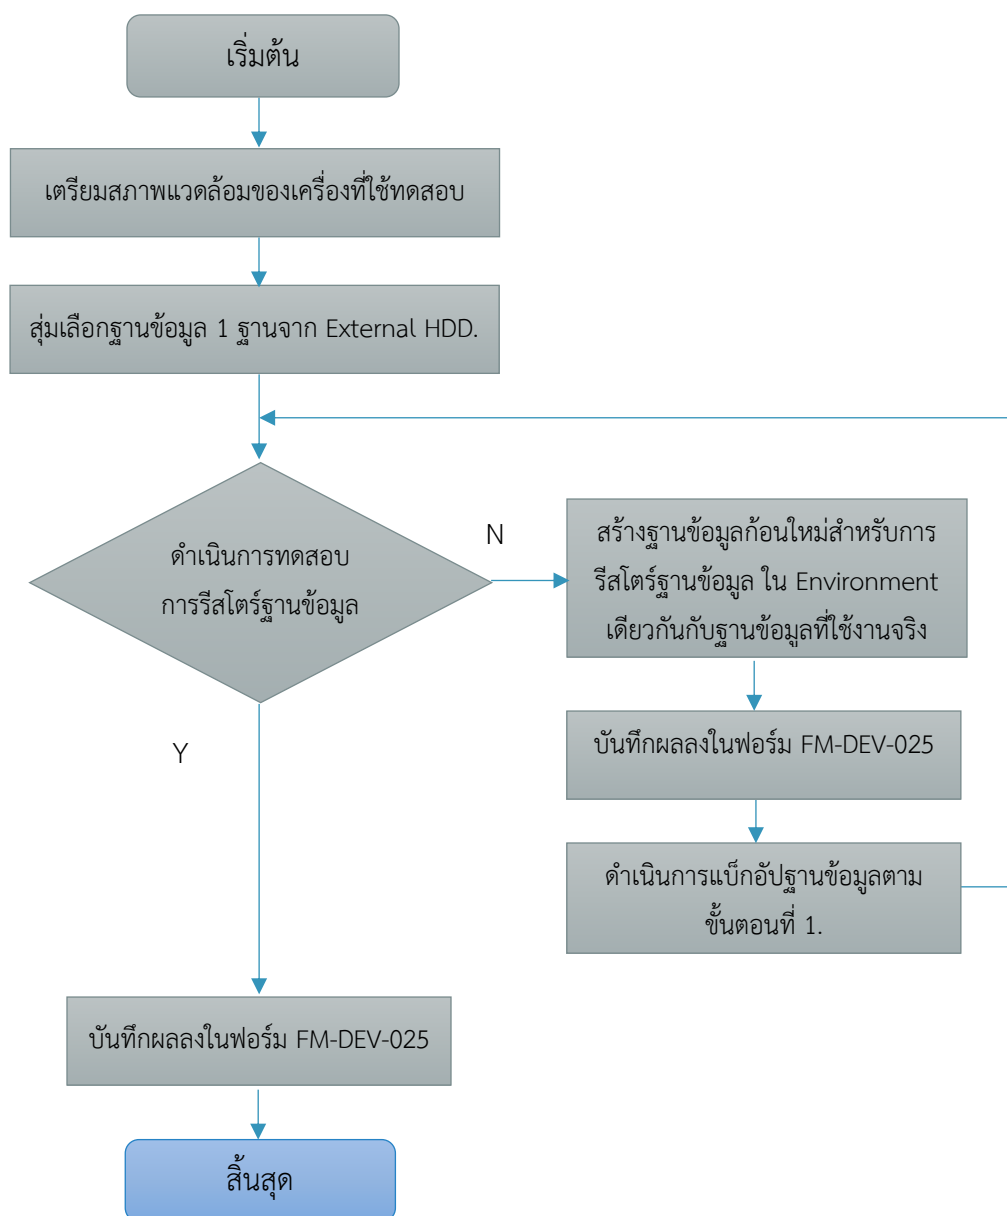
เริ่มต้น

เตรียมสภาพแวดล้อมของเครื่องที่ใช้ทดสอบ

สุ่มเลือกฐานข้อมูล 1 ฐานจาก External HDD.

ดำเนินการทดสอบ การรีสโตร์ฐานข้อมูล

N

สร้างฐานข้อมูลก้อนใหม่สำหรับการรีสโตร์ฐานข้อมูล ใน Environment เดียวกันกับฐานข้อมูลที่ใช้งานจริง

บันทึกผลลงในฟอร์ม FM-DEV-025

ดำเนินการแบ็กอัปฐานข้อมูลตามขั้นตอนที่ 1.

Y

บันทึกผลลงในฟอร์ม FM-DEV-025

สิ้นสุด